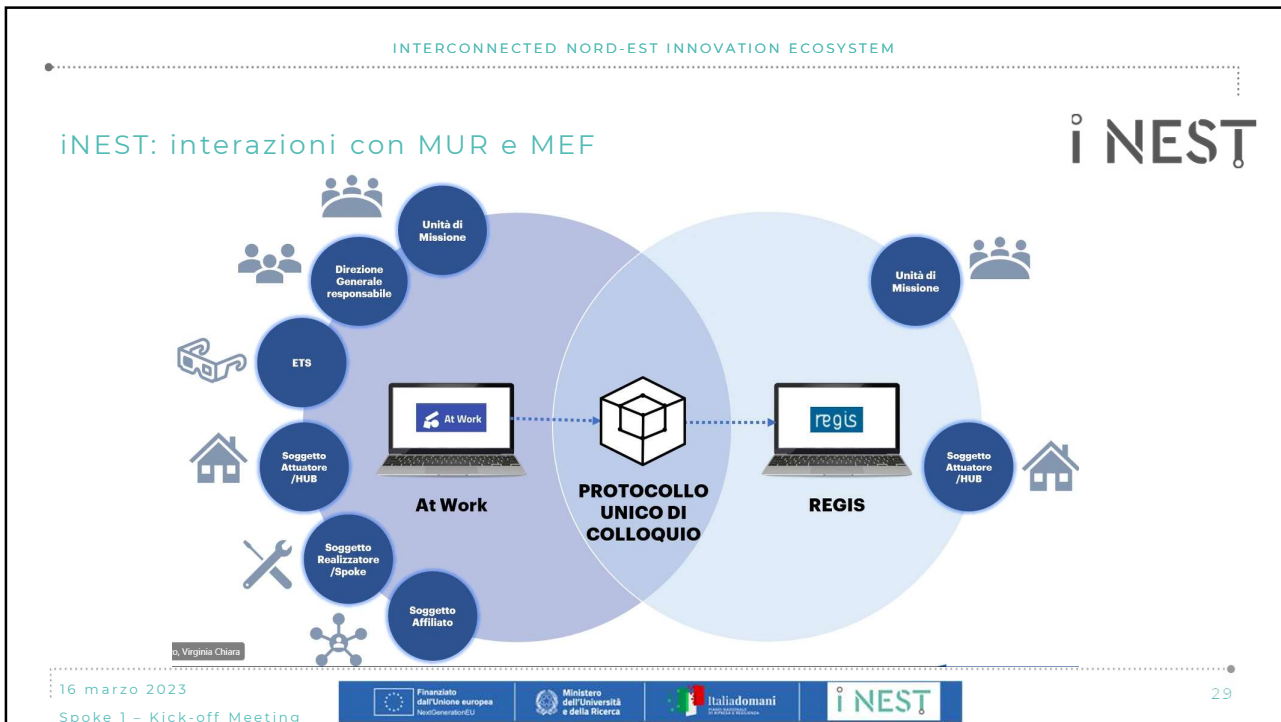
INTERCONNECTED NORD-EST INNOVATION ECOSYSTEM

iNEST: interazioni con MUR e MEF

iNEST

Unità di Missione

Direzione Generale responsabile

ETS

Soggetto Attuatore /HUB

Soggetto Realizzatore /Spoke

Soggetto Affiliato

At Work

At Work

PROTOCOLLO UNICO DI COLLOQUIO

regis

REGIS

Unità di Missione

Soggetto Attuatore /HUB

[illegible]o, Virginia Chiara

16 marzo 2023

Spoke 1 – Kick-off Meeting

Finanziato dall'Unione europea NextGenerationEU

Ministero dell'Università e della Ricerca

Italiadomani

iNEST

29